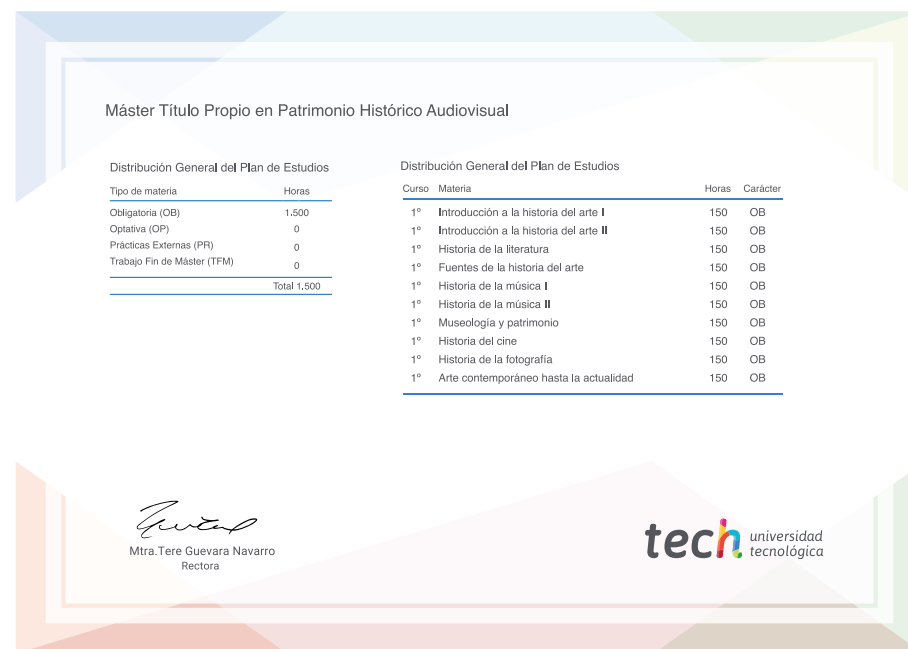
Máster Título Propio en Patrimonio Histórico Audiovisual

Distribución General del Plan de Estudios

| Tipo de materia | Horas |
|---|---|
| Obligatoria (OB) | 1.500 |
| Optativa (OP) | 0 |
| Prácticas Externas (PR) | 0 |
| Trabajo Fin de Máster (TFM) | 0 |
| | Total 1.500 |

Distribución General del Plan de Estudios

| Curso | Materia | Horas | Carácter |
|---|---|---|---|
| 1º | Introducción a la historia del arte I | 150 | OB |
| 1º | Introducción a la historia del arte II | 150 | OB |
| 1º | Historia de la literatura | 150 | OB |
| 1º | Fuentes de la historia del arte | 150 | OB |
| 1º | Historia de la música I | 150 | OB |
| 1º | Historia de la música II | 150 | OB |
| 1º | Museología y patrimonio | 150 | OB |
| 1º | Historia del cine | 150 | OB |
| 1º | Historia de la fotografía | 150 | OB |
| 1º | Arte contemporáneo hasta la actualidad | 150 | OB |

Mtra.Tere Guevara Navarro
Rectora

tech universidad tecnológica